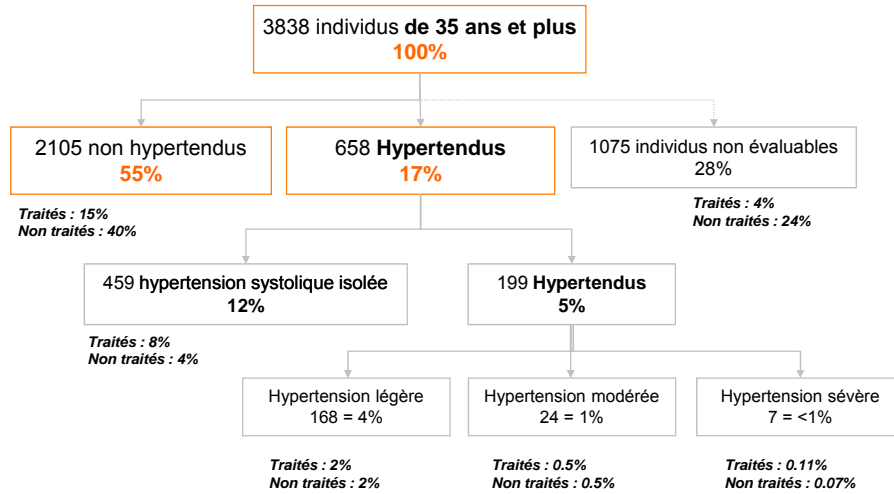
3838 individus **de 35 ans et plus**
100%

2105 non hypertendus
55%

Traités : 15%
Non traités : 40%

658 **Hypertendus**
17%

1075 individus non évaluables
28%

Traités : 4%
Non traités : 24%

459 hypertension systolique isolée
12%

Traités : 8%
Non traités : 4%

199 **Hypertendus**
5%

Hypertension légère
168 = 4%

Traités : 2%
Non traités : 2%

Hypertension modérée
24 = 1%

Traités : 0.5%
Non traités : 0.5%

Hypertension sévère
7 = <1%

Traités : 0.11%
Non traités : 0.07%